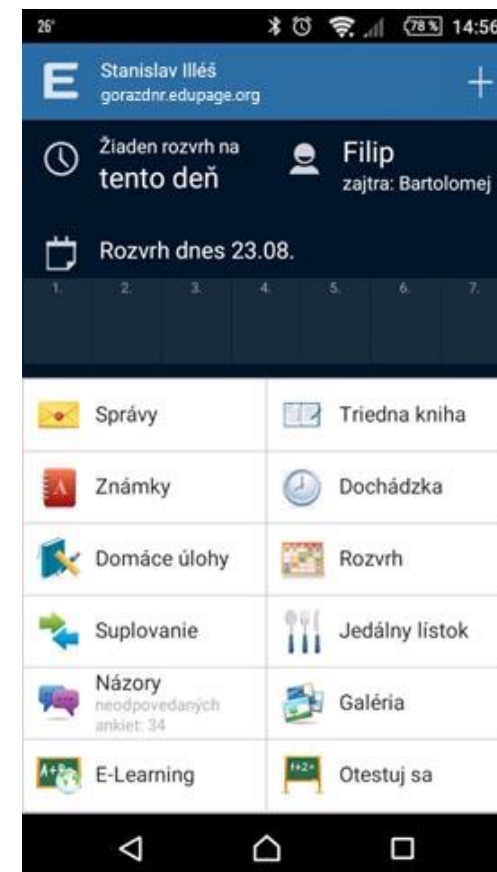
26° 78% 14:56

E Stanislav Illéš
gorazdnr.edupage.org
+

Žiaden rozvrh na
tento deň

Filip
zajtra: Bartolomej

Rozvrh dnes 23.08.

1. 2. 3. 4. 5. 6. 7.

Správy
Triedna kniha
Známky
Dochádzka
Domáce úlohy
Rozvrh
Suplovanie
Jedálny lístok
Názory
neodpovedaných ankiet: 34
Galéria
E-Learning
Otestuj sa